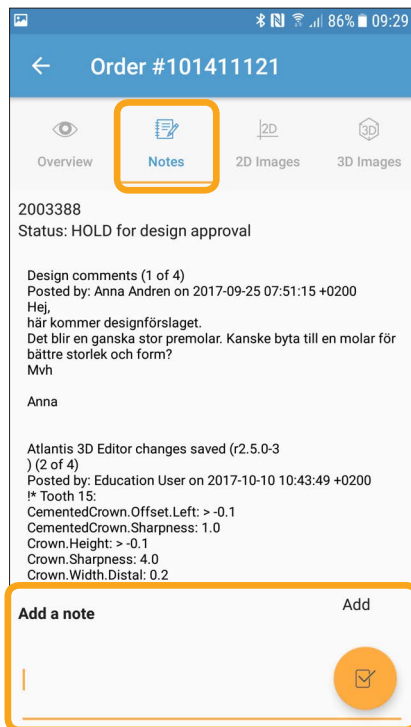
86% 09:29

Order #101411121

Overview
Notes
2D
2D Images
3D
3D Images

2003388
Status: HOLD for design approval

Design comments (1 of 4)
Posted by: Anna Andren on 2017-09-25 07:51:15 +0200
Hej,
här kommer designförslaget.
Det blir en ganska stor premolar. Kanske byta till en molar för bättre storlek och form?
Mvh

Anna

Atlantis 3D Editor changes saved (r2.5.0-3
) (2 of 4)
Posted by: Education User on 2017-10-10 10:43:49 +0200
!* Tooth 15:
CementedCrown.Offset.Left: > -0.1
CementedCrown.Sharpness: 1.0
Crown.Height: > -0.1
Crown.Sharpness: 4.0
Crown.Width.Distal: 0.2

Add a note
Add